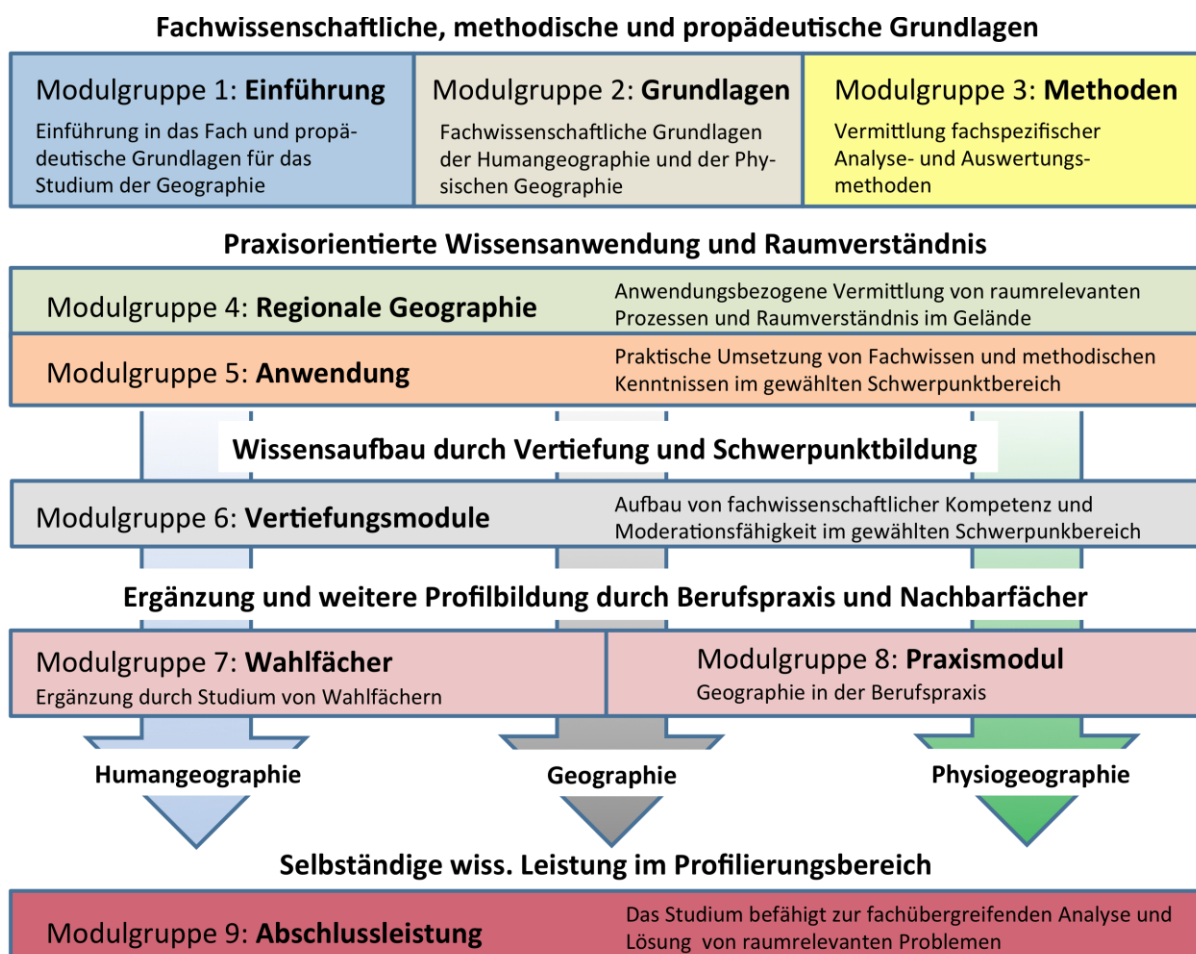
Fachwissenschaftliche, methodische und propädeutische Grundlagen

Modulgruppe 1: **Einführung**
Einführung in das Fach und propädeutische Grundlagen für das Studium der Geographie

Modulgruppe 2: **Grundlagen**
Fachwissenschaftliche Grundlagen der Humangeographie und der Physischen Geographie

Modulgruppe 3: **Methoden**
Vermittlung fachspezifischer Analyse- und Auswertungsmethoden

Praxisorientierte Wissensanwendung und Raumverständnis

Modulgruppe 4: **Regionale Geographie**
Anwendungsbezogene Vermittlung von raumrelevanten Prozessen und Raumverständnis im Gelände

Modulgruppe 5: **Anwendung**
Praktische Umsetzung von Fachwissen und methodischen Kenntnissen im gewählten Schwerpunktbereich

Wissensaufbau durch Vertiefung und Schwerpunktbildung

Modulgruppe 6: **Vertiefungsmodule**
Aufbau von fachwissenschaftlicher Kompetenz und Moderationsfähigkeit im gewählten Schwerpunkbereich

Ergänzung und weitere Profilbildung durch Berufspraxis und Nachbarfächer

Modulgruppe 7: **Wahlfächer**
Ergänzung durch Studium von Wahlfächern

Modulgruppe 8: **Praxismodul**
Geographie in der Berufspraxis

Humangeographie

Geographie

Physiogeographie

Selbständige wiss. Leistung im Profilierungsbereich

Modulgruppe 9: **Abschlussleistung**
Das Studium befähigt zur fachübergreifenden Analyse und Lösung von raumrelevanten Problemen